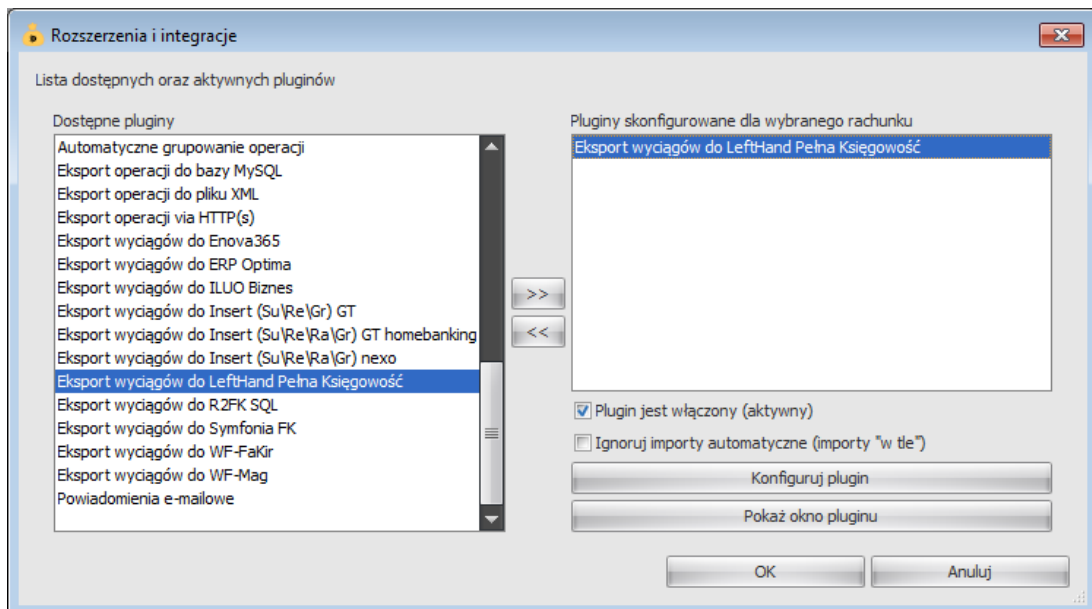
Rozszerzenia i integracje

Lista dostępnych oraz aktywnych pluginów

Dostępne pluginy

Automatyczne grupowanie operacji
Eksport operacji do bazy MySQL
Eksport operacji do pliku XML
Eksport operacji via HTTP(s)
Eksport wyciągów do Enova365
Eksport wyciągów do ERP Optima
Eksport wyciągów do ILUO Biznes
Eksport wyciągów do Insert (Su\Re\Gr) GT
Eksport wyciągów do Insert (Su\Re\Ra\Gr) GT homebanking
Eksport wyciągów do Insert (Su\Re\Ra\Gr) nexo
Eksport wyciągów do LeftHand Pełna Księgowość
Eksport wyciągów do R2FK SQL
Eksport wyciągów do Symfonia FK
Eksport wyciągów do WF-FaKir
Eksport wyciągów do WF-Mag
Powiadomienia e-mailowe

>>
<<

Pluginy skonfigurowane dla wybranego rachunku

Eksport wyciągów do LeftHand Pełna Księgowość

Plugin jest włączony (aktywny)
Ignoruj importy automatyczne (importy "w tle")
Konfiguruj plugin
Pokaż okno pluginu

OK
Anuluj